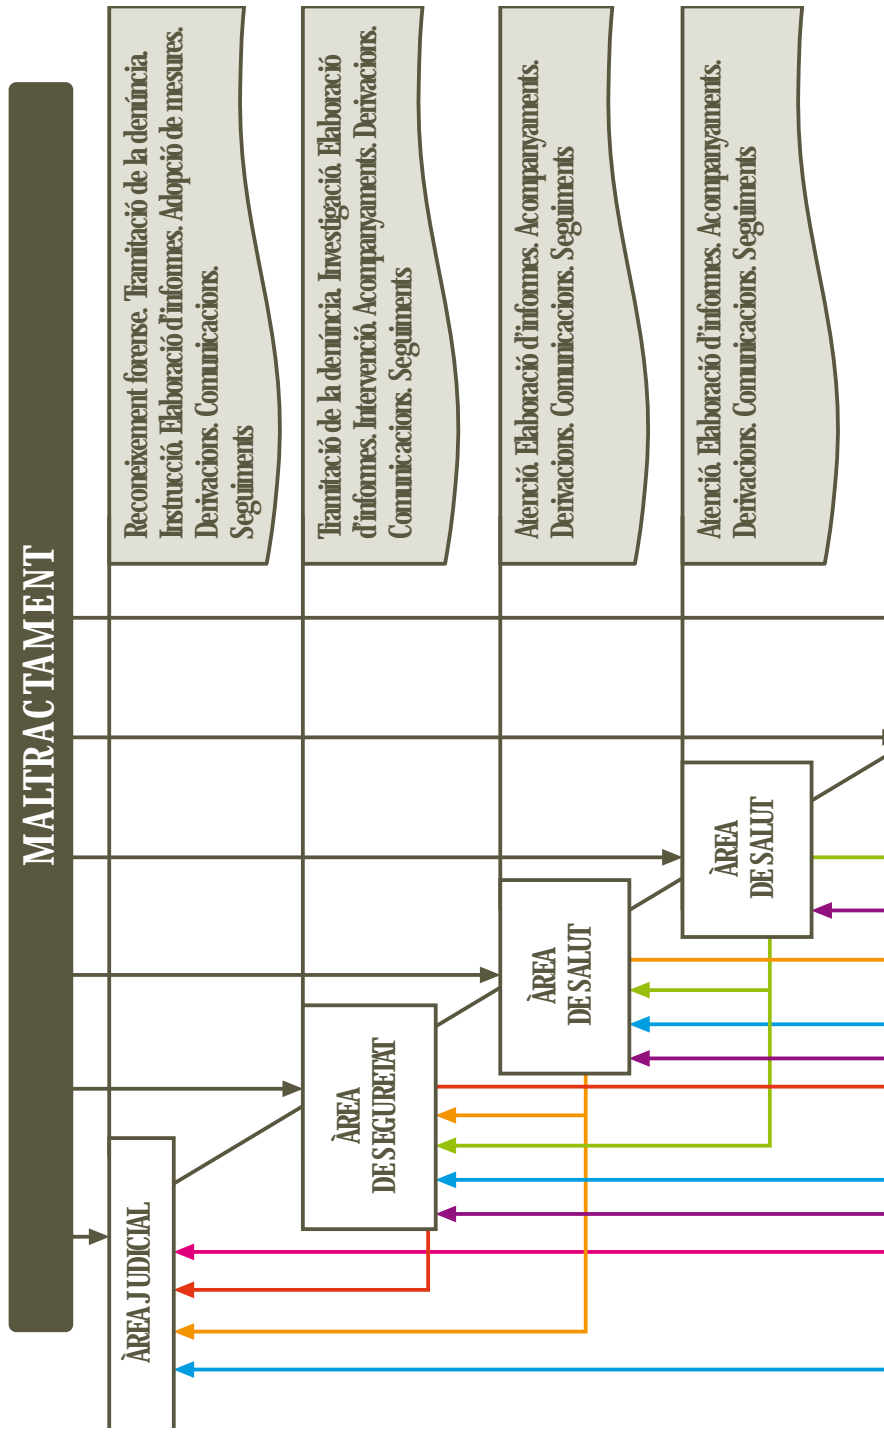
MALTRACTAMENT

Reconeixement forense. Tramitació de la denúncia. Instrucció. Elaboració d'informes. Adopció de mesures. Derivacions. Comunicacions. Seguiments

Tramitació de la denúncia. Investigació. Elaboració d'informes. Intervenció. Acompanyaments. Derivacions. Comunicacions. Seguiments

Atenció. Elaboració d'informes. Acompanyaments. Derivacions. Comunicacions. Seguiments

Atenció. Elaboració d'informes. Acompanyaments. Derivacions. Comunicacions. Seguiments

ÀREA JUDICIAL

ÀREA DE SEGURETAT

ÀREA DE SALUT

ÀREA DE SALUT